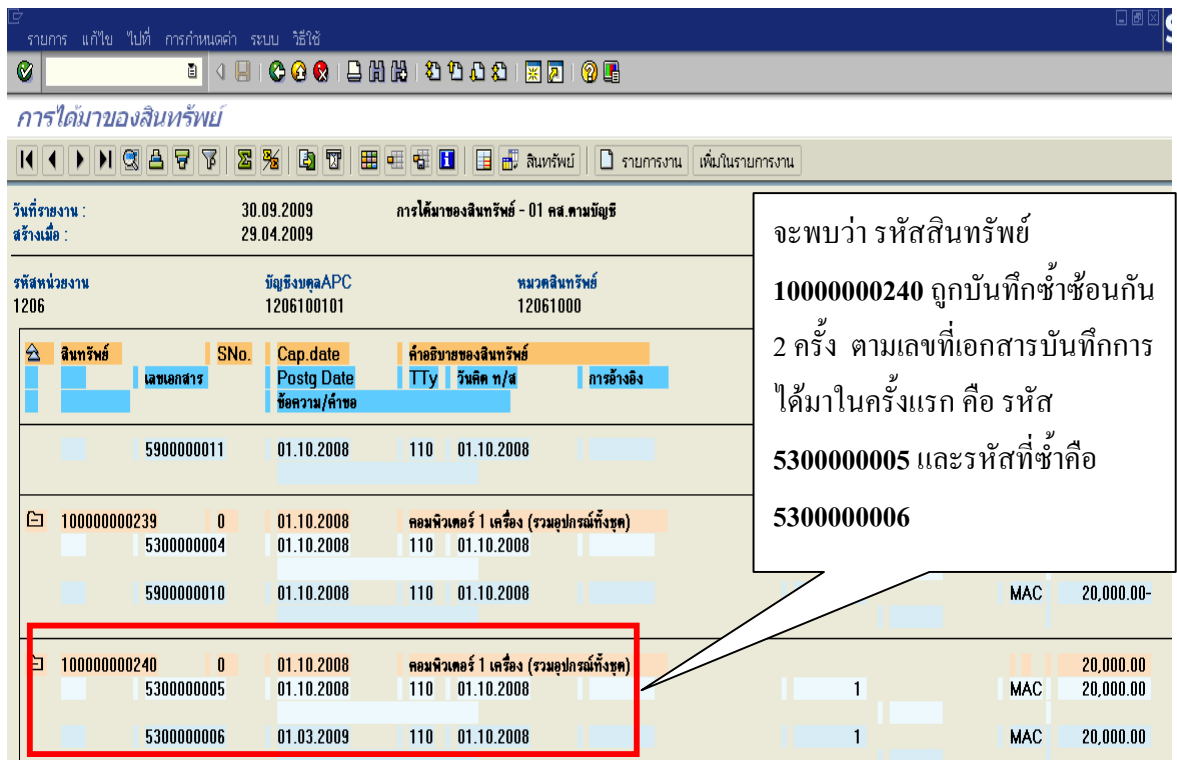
รายการ แก้ไข ไปที่ การกำหนดค่า ระบบ วิธีใช้

การได้มาของสินทรัพย์

สินทรัพย์ รายการงาน เพิ่มในรายการงาน

วันที่รายงาน : 30.09.2009 การได้มาของสินทรัพย์ - 01 คส.ตามบัญชี
สร้างเมื่อ : 29.04.2009

รหัสหน่วยงาน 1206
บัญชีงบดุลAPC 1206100101
หมวดสินทรัพย์ 12061000

สินทรัพย์ SNo. Cap.date คำอธิบายของสินทรัพย์
เลขเอกสาร Postg Date TTy วันคิด ท/ส การอ้างอิง
ข้อความ/คำขอ

5900000011 01.10.2008 110 01.10.2008

100000000239 0 01.10.2008 คอมพิวเตอร์ 1 เครื่อง (รวมอุปกรณ์ทั้งชุด)
5300000004 01.10.2008 110 01.10.2008

5900000010 01.10.2008 110 01.10.2008 MAC 20,000.00-

100000000240 0 01.10.2008 คอมพิวเตอร์ 1 เครื่อง (รวมอุปกรณ์ทั้งชุด) 20,000.00
5300000005 01.10.2008 110 01.10.2008 1 MAC 20,000.00

5300000006 01.03.2009 110 01.10.2008 1 MAC 20,000.00

จะพบว่า รหัสสินทรัพย์ 10000000240 ถูกบันทึกซ้ำซ้อนกัน 2 ครั้ง ตามเลขที่เอกสารบันทึกการได้มาในครั้งแรก คือ รหัส 5300000005 และรหัสที่ซ้ำคือ 5300000006